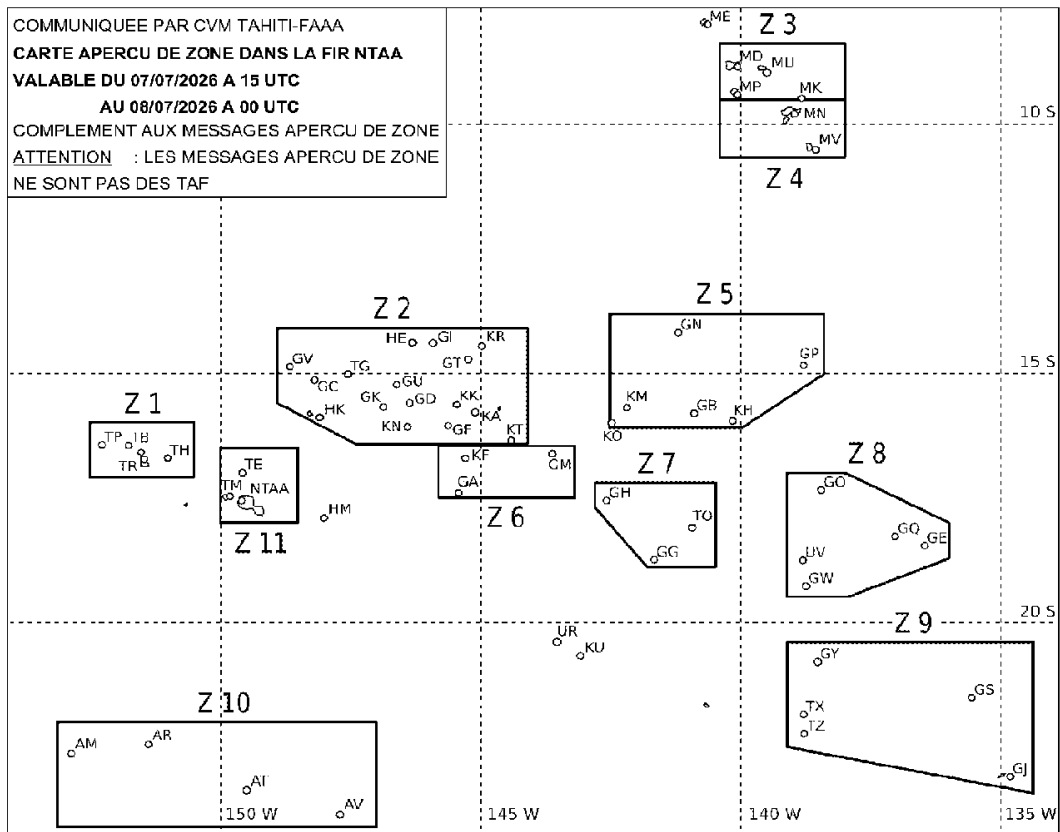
COMMUNIQUEE PAR CVM TAHITI-FAAA
CARTE APERCU DE ZONE DANS LA FIR NTAA
VALABLE DU 07/07/2026 A 15 UTC
AU 08/07/2026 A 00 UTC
COMPLEMENT AUX MESSAGES APERCU DE ZONE
ATTENTION : LES MESSAGES APERCU DE ZONE NE SONT PAS DES TAF

ME
Z 3
MD
MU
MP
MK
MN
MV
10 S
Z 4

Z 5
GN
GP
KM
GB
KH
KO

Z 2
HE
GI
KR
GV
TG
GT
GC
GU
GK
GD
KK
HK
KA
KN
GF
KT

15 S

Z 1
TP
IB
TR
B
TH

TE
TM
NTAA
Z 11
HM

KF
GM
GA
Z 6

Z 7
GH
TO
GG

Z 8
GO
GQ
GE
UV
GW

20 S
Z 9
UR
KU
GY
GS
TX
TZ
GJ

Z 10
AM
AR
AT
AV

150 W
145 W
140 W
135 W